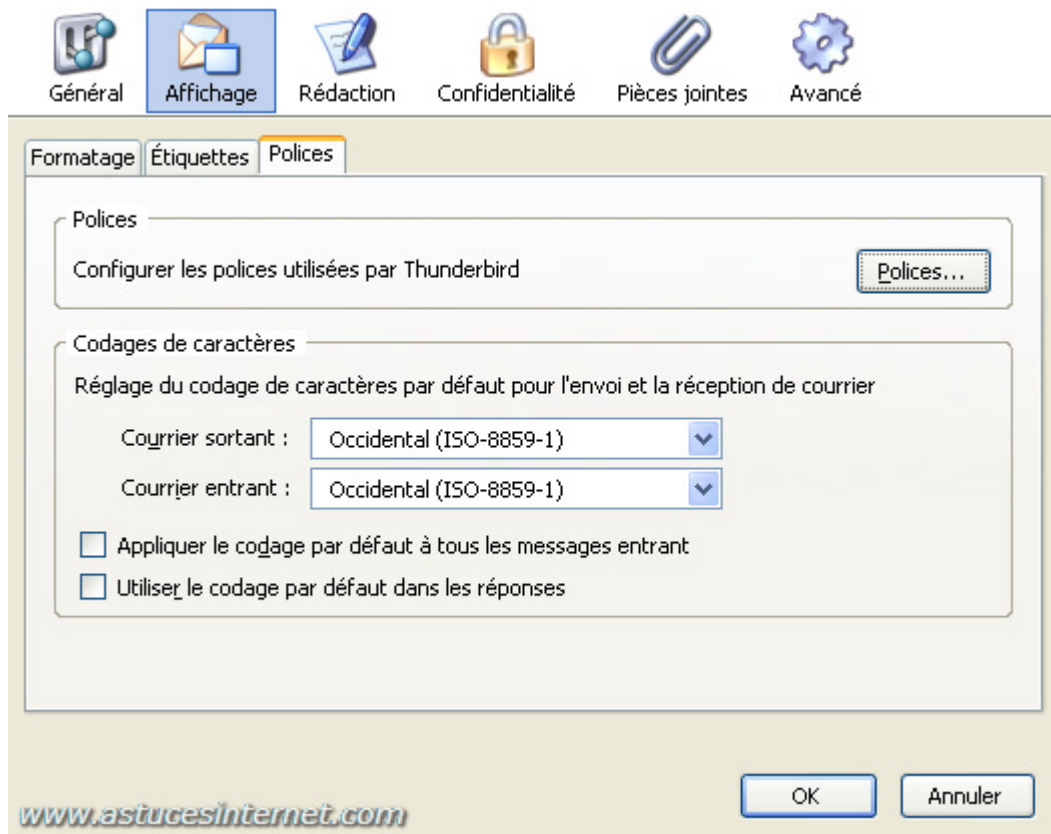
Général Affichage Rédaction Confidentialité Pièces jointes Avancé

Formatage Étiquettes Polices

Polices

Configurer les polices utilisées par Thunderbird

Polices...

Codages de caractères

Réglage du codage de caractères par défaut pour l'envoi et la réception de courrier

Courrier sortant : Occidental (ISO-8859-1)

Courrier entrant : Occidental (ISO-8859-1)

Appliquer le codage par défaut à tous les messages entrant

Utiliser le codage par défaut dans les réponses

OK Annuler

www.astucesinternet.com